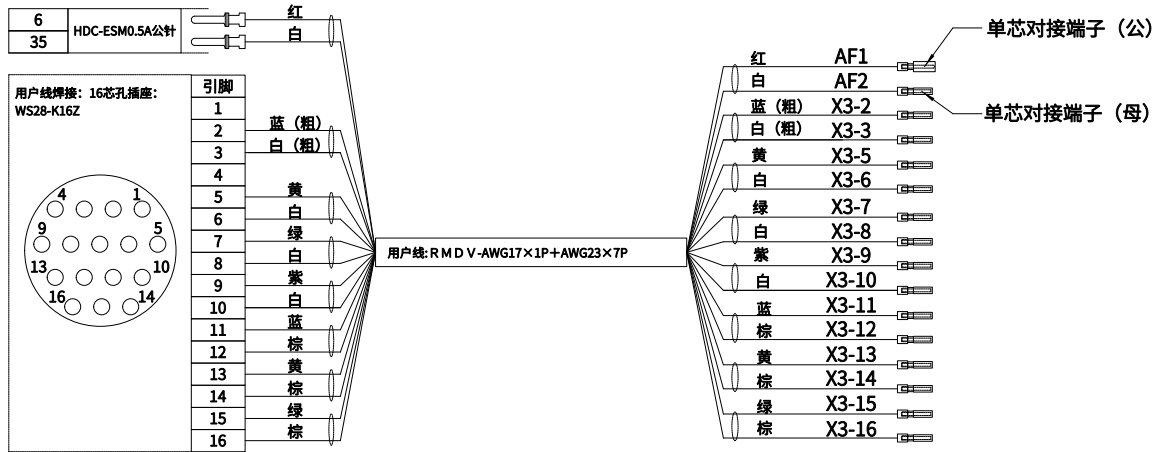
| 6 | HDC-ESM0.5A公针 |
|---|---|
| 35 | |

红
白

用户线焊接：16芯孔插座：WS28-K16Z

4 1
9 5
13 10
16 14

| 引脚 |
|---|
| 1 |
| 2 |
| 3 |
| 4 |
| 5 |
| 6 |
| 7 |
| 8 |
| 9 |
| 10 |
| 11 |
| 12 |
| 13 |
| 14 |
| 15 |
| 16 |

蓝（粗）
白（粗）
黄
白
绿
白
紫
白
蓝
棕
黄
棕
绿
棕

用户线：R M D V-AWG17×1P+AWG23×7P

红 AF1
白 AF2
蓝（粗） X3-2
白（粗） X3-3
黄 X3-5
白 X3-6
绿 X3-7
白 X3-8
紫 X3-9
白 X3-10
蓝 X3-11
棕 X3-12
黄 X3-13
棕 X3-14
绿 X3-15
棕 X3-16

单芯对接端子（公）
单芯对接端子（母）